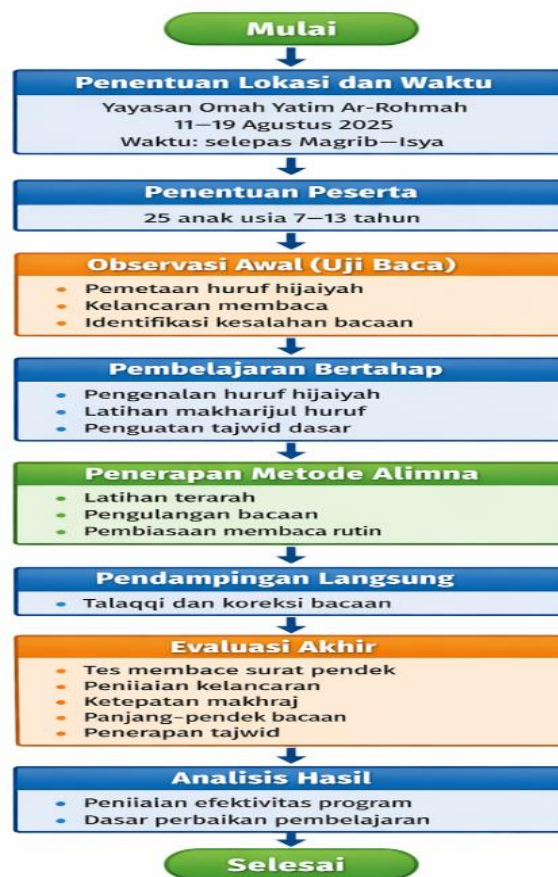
Mulai

Penentuan Lokasi dan Waktu

Yayasan Omah Yatim Ar-Rohmah
11–19 Agustus 2025
Waktu: selepas Magrib–Isya

Penentuan Peserta

25 anak usia 7–13 tahun

Observasi Awal (Uji Baca)

- Pemetaan huruf hijaiyah
- Kelancaran membaca
- Identifikasi kesalahan bacaan

Pembelajaran Bertahap

- Pengenalan huruf hijaiyah
- Latihan makharijul huruf
- Penguatan tajwid dasar

Penerapan Metode Alimna

- Latihan terarah
- Pengulangan bacaan
- Pembiasaan membaca rutin

Pendampingan Langsung

- Talaqqi dan koreksi bacaan

Evaluasi Akhir

- Tes membace surat pendek
- Peniiaian kelancaran
- Ketepatan makhraj
- Panjang-pendek bacaan
- Penerapan tajwid

Analisis Hasil

- Peniialan efektivitas program
- Dasar perbaikan pembelajaran

Selesai